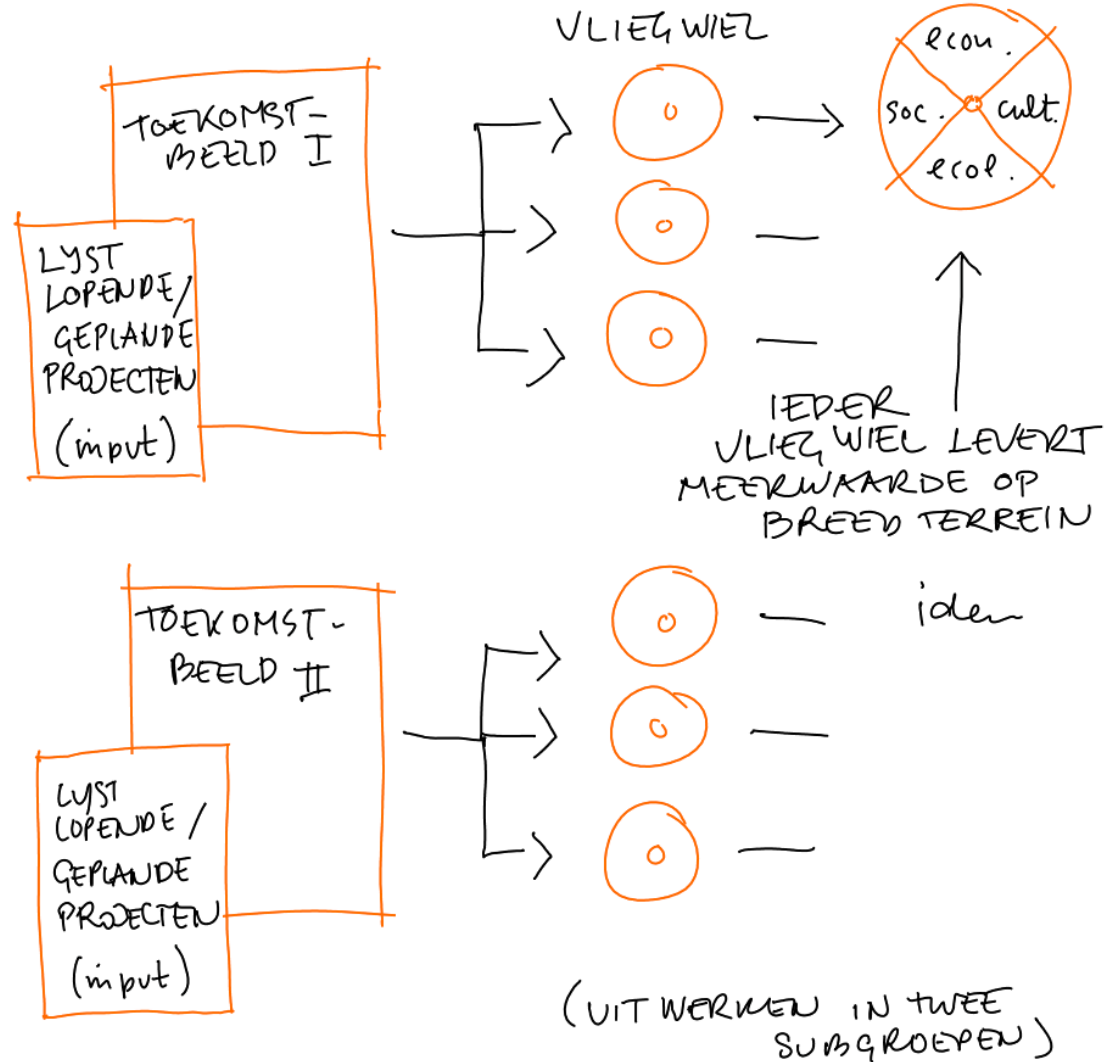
VLIEGWIEL

TOEKOMSTBEELD I

LYST LOPENDE/ GEPLANDE PROJECTEN (input)

econ.

soc.

cult.

ecol.

IEDER VLIEGWIEL LEVERT MEERWAARDE OP BREED TERREIN

TOEKOMSTBEELD II

LYST LOPENDE/ GEPLANDE PROJECTEN (input)

idem

(UIT WERKEN IN TWEE SUBGROEPEN)